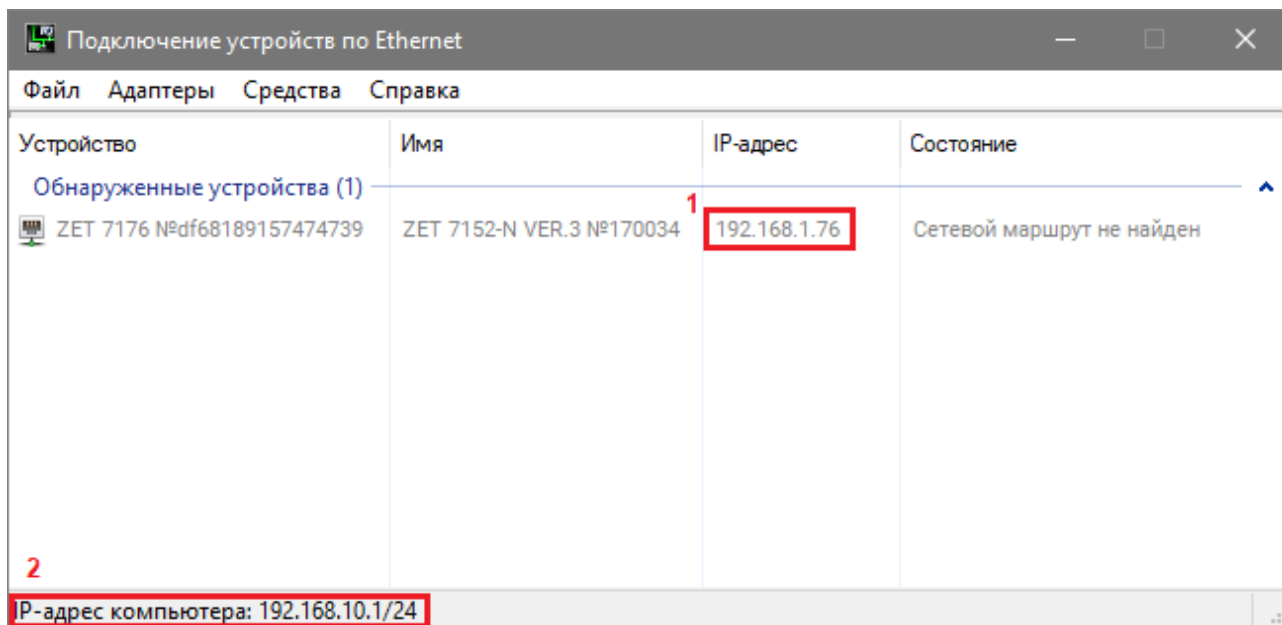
Подключение устройств по Ethernet

Файл Адаптеры Средства Справка

| Устройство | Имя | IP-адрес | Состояние |
|---|---|---|---|
| Обнаруженные устройства (1) | | | |
| ZET 7176 №df68189157474739 | ZET 7152-N VER.3 №170034 | 192.168.1.76 | Сетевой маршрут не найден |

1

2

IP-адрес компьютера: 192.168.10.1/24